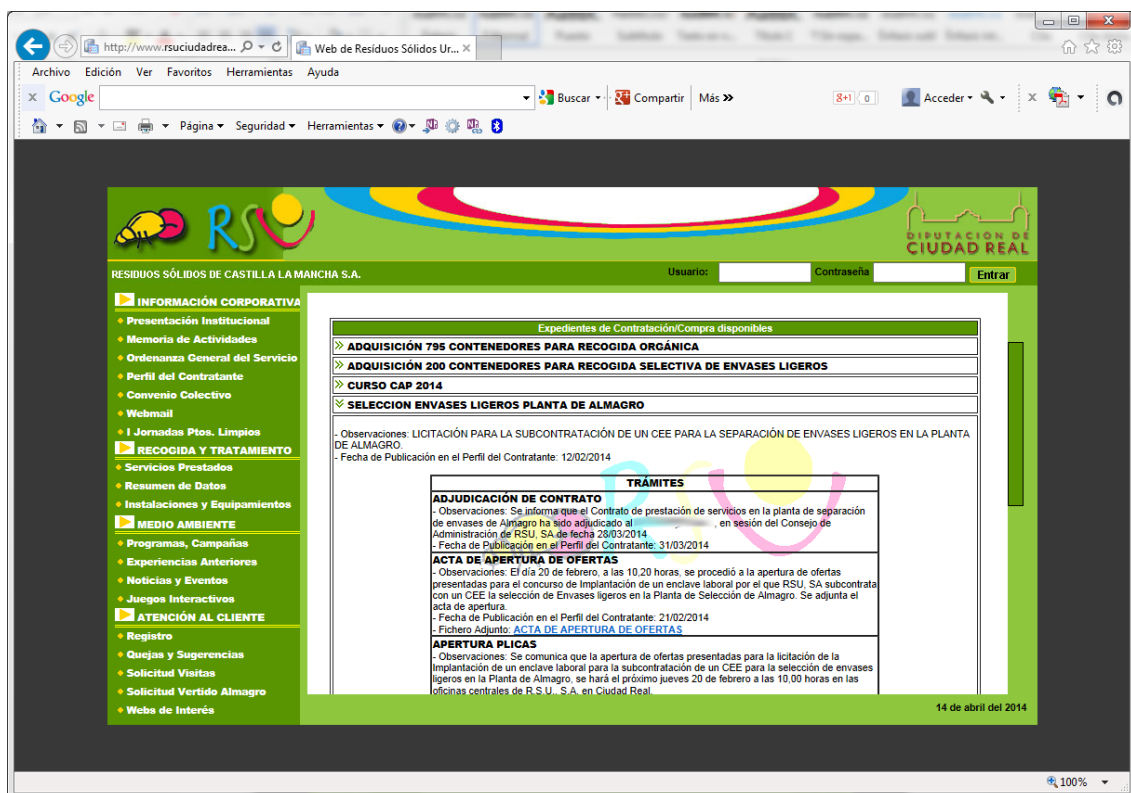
http://www.rsuciudadrea... Web de Residuos Sólidos Ur... ×

Archivo Edición Ver Favoritos Herramientas Ayuda

× Google Buscar Compartir Más »

8+1 0 Acceder

Página Seguridad Herramientas

RSU

DIPUTACIÓN DE CIUDAD REAL

RESIDUOS SÓLIDOS DE CASTILLA LA MANCHA S.A.

Usuario: Contraseña Entrar

INFORMACIÓN CORPORATIVA
Presentación Institucional
Memoria de Actividades
Ordenanza General del Servicio
Perfil del Contratante
Convenio Colectivo
Webmail
I Jornadas Ptos. Limpios
RECOGIDA Y TRATAMIENTO
Servicios Prestados
Resumen de Datos
Instalaciones y Equipamientos
MEDIO AMBIENTE
Programas, Campañas
Experiencias Anteriores
Noticias y Eventos
Juegos Interactivos
ATENCIÓN AL CLIENTE
Registro
Quejas y Sugerencias
Solicitud Visitas
Solicitud Vertido Almagro
Webs de Interés

Expedientes de Contratación/Compra disponibles

» ADQUISICIÓN 795 CONTENEDORES PARA RECOGIDA ORGÁNICA
» ADQUISICIÓN 200 CONTENEDORES PARA RECOGIDA SELECTIVA DE ENVASES LIGEROS
» CURSO CAP 2014
» SELECCION ENVASES LIGEROS PLANTA DE ALMAGRO

- Observaciones: LICITACIÓN PARA LA SUBCONTRATACIÓN DE UN CEE PARA LA SEPARACIÓN DE ENVASES LIGEROS EN LA PLANTA DE ALMAGRO.
- Fecha de Publicación en el Perfil del Contratante: 12/02/2014

TRÁMITES

ADJUDICACIÓN DE CONTRATO
- Observaciones: Se informa que el Contrato de prestación de servicios en la planta de separación de envases de Almagro ha sido adjudicado al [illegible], en sesión del Consejo de Administración de RSU, SA de fecha 28/03/2014
- Fecha de Publicación en el Perfil del Contratante: 31/03/2014

ACTA DE APERTURA DE OFERTAS
- Observaciones: El día 20 de febrero, a las 10,20 horas, se procedió a la apertura de ofertas presentadas para el concurso de Implantación de un enclave laboral por el que RSU, SA subcontrata con un CEE la selección de Envases ligeros en la Planta de Selección de Almagro. Se adjunta el acta de apertura.
- Fecha de Publicación en el Perfil del Contratante: 21/02/2014
- Fichero Adjunto: ACTA DE APERTURA DE OFERTAS

APERTURA PLICAS
- Observaciones: Se comunica que la apertura de ofertas presentadas para la licitación de la Implantación de un enclave laboral para la subcontratación de un CEE para la selección de envases ligeros en la Planta de Almagro, se hará el próximo jueves 20 de febrero a las 10,00 horas en las oficinas centrales de R.S.U., S.A. en Ciudad Real.

14 de abril del 2014

100%